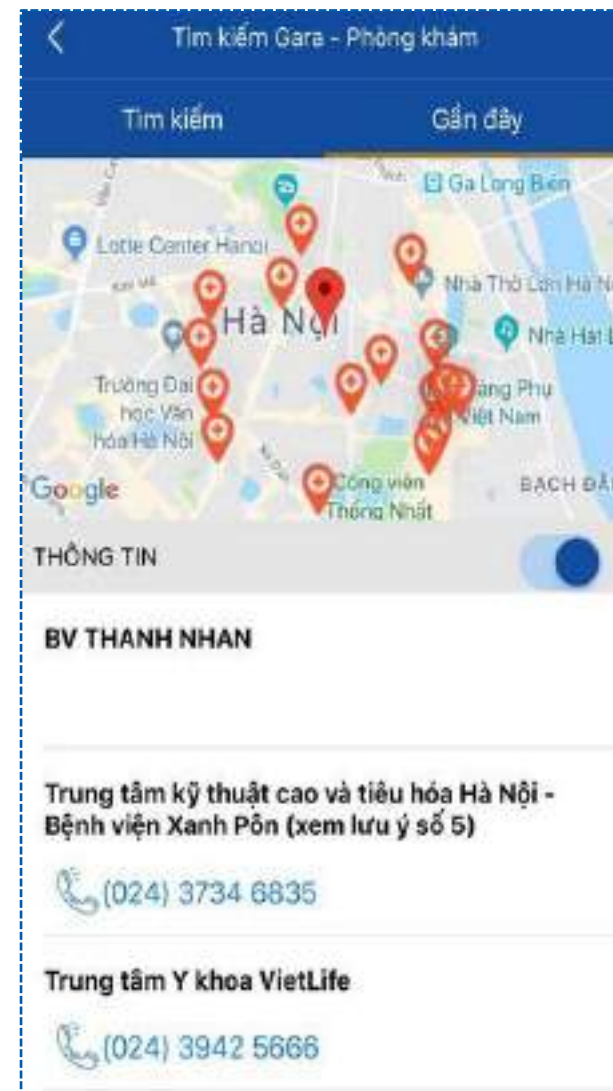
Tìm kiếm Gara - Phòng khám

Tìm kiếm

Gần đây

Ga Long Biên

Lotte Center Hanoi

Nhà Thờ Lớn Hà N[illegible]

Hà Nội

Nhà Hát L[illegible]

Trường Đại học Văn hóa Hà Nội

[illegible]àng Phụ Việt Nam

Công viên Thống Nhất

BẠCH ĐẰ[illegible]

Google

THÔNG TIN

BV THANH NHAN

Trung tâm kỹ thuật cao và tiêu hóa Hà Nội - Bệnh viện Xanh Pôn (xem lưu ý số 5)

(024) 3734 6835

Trung tâm Y khoa VietLife

(024) 3942 5666